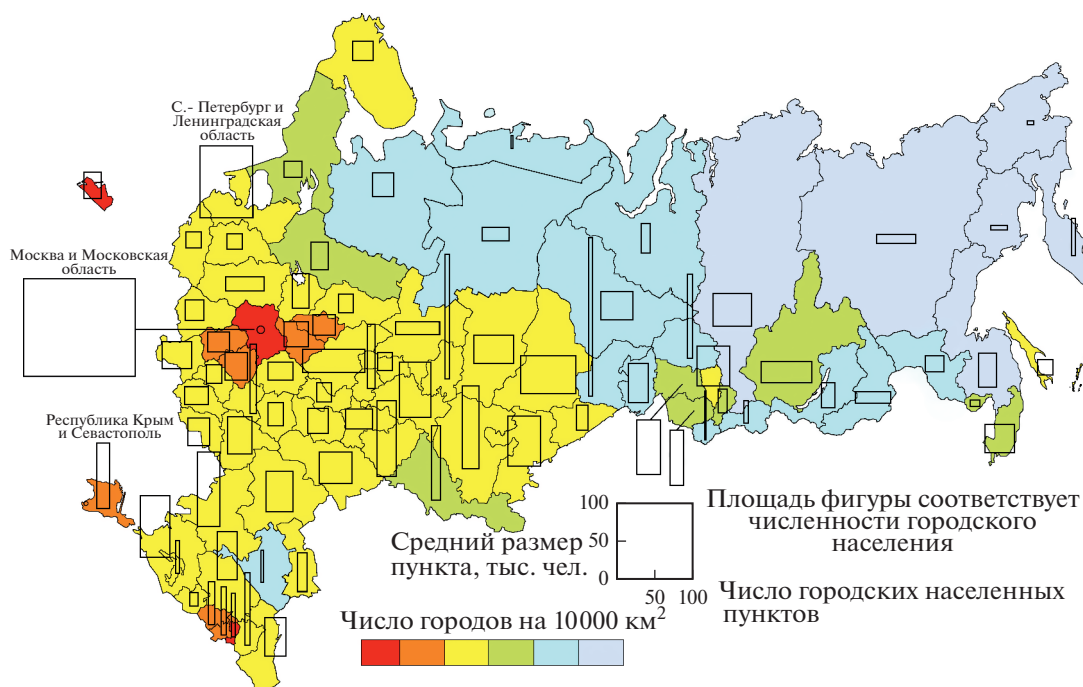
С.- Петербург и Ленинградская область

Москва и Московская область

Республика Крым и Севастополь

Площадь фигуры соответствует численности городского населения

Средний размер пункта, тыс. чел.

100
50
0

50 100

Число городских населенных пунктов

Число городов на 10000 км$^2$